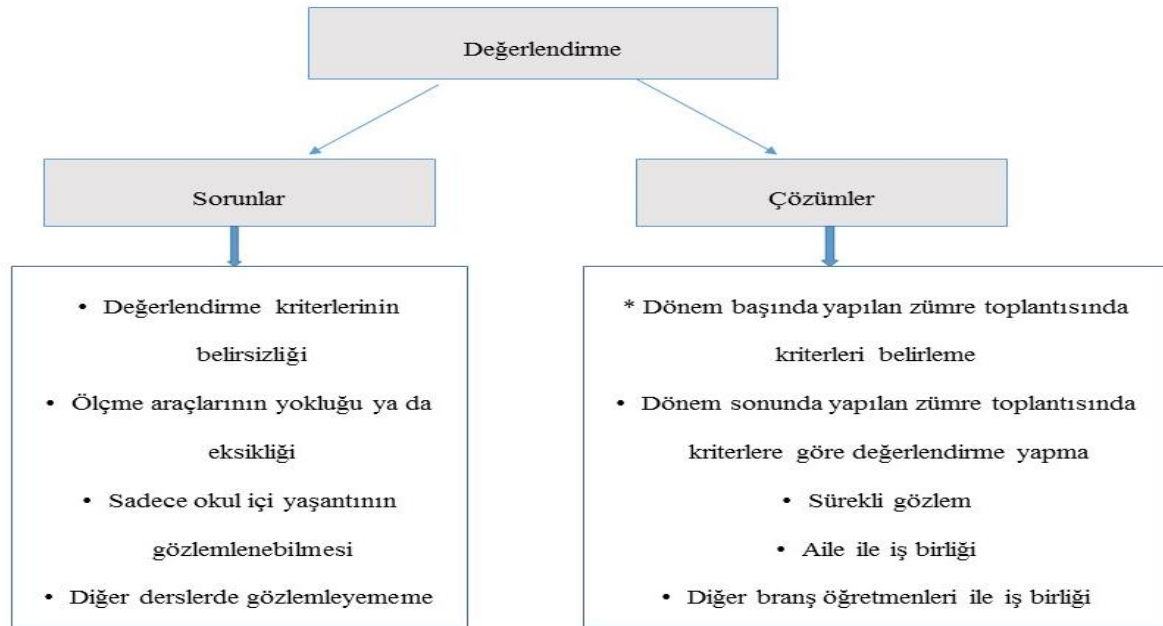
Değerlendirme

Sorunlar

Çözümler

• Değerlendirme kriterlerinin belirsizliği
• Ölçme araçlarının yokluğu ya da eksikliği
• Sadece okul içi yaşantının gözlemlenebilmesi
• Diğer derslerde gözlemleyememe

* Dönem başında yapılan zümre toplantısında kriterleri belirleme
• Dönem sonunda yapılan zümre toplantısında kriterlere göre değerlendirme yapma
• Sürekli gözlem
• Aile ile iş birliği
• Diğer branş öğretmenleri ile iş birliği